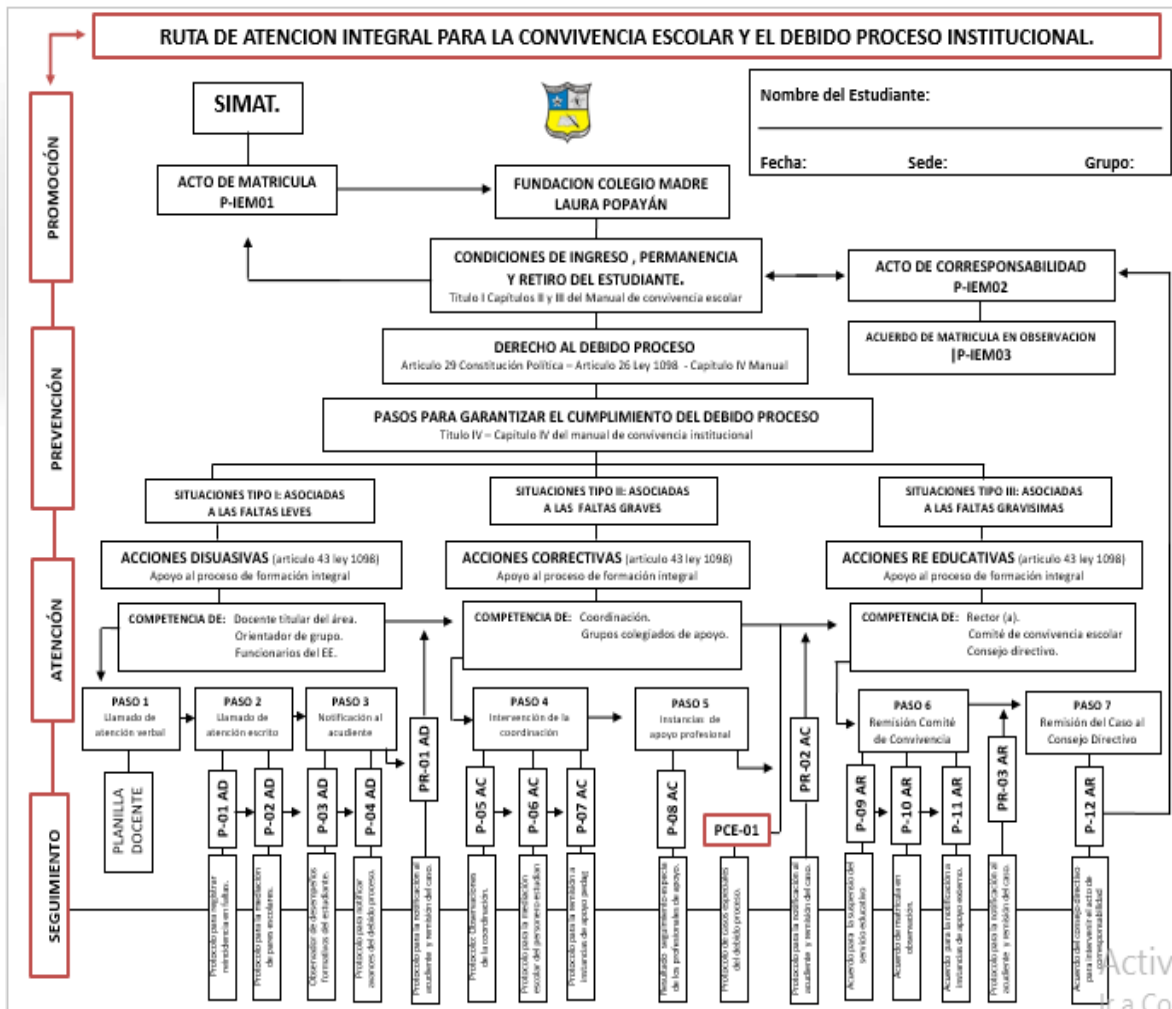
RUTA DE ATENCION INTEGRAL PARA LA CONVIVENCIA ESCOLAR Y EL DEBIDO PROCESO INSTITUCIONAL.

PROMOCIÓN

PREVENCIÓN

ATENCIÓN

SEGUIMIENTO

SIMAT.

Nombre del Estudiante:

Fecha: Sede: Grupo:

ACTO DE MATRICULA
P-IEM01

FUNDACION COLEGIO MADRE LAURA POPAYÁN

CONDICIONES DE INGRESO , PERMANENCIA Y RETIRO DEL ESTUDIANTE.
Titulo I Capítulos II y III del Manual de convivencia escolar

ACTO DE CORRESPONSABILIDAD
P-IEM02

ACUERDO DE MATRICULA EN OBSERVACION
|P-IEM03

DERECHO AL DEBIDO PROCESO
Articulo 29 Constitución Política – Articulo 26 Ley 1098 - Capitulo IV Manual

PASOS PARA GARANTIZAR EL CUMPLIMIENTO DEL DEBIDO PROCESO
Titulo IV – Capitulo IV del manual de convivencia institucional

SITUACIONES TIPO I: ASOCIADAS A LAS FALTAS LEVES

SITUACIONES TIPO II: ASOCIADAS A LAS FALTAS GRAVES

SITUACIONES TIPO III: ASOCIADAS A LAS FALTAS GRAVISIMAS

ACCIONES DISUASIVAS (articulo 43 ley 1098)
Apoyo al proceso de formación integral

ACCIONES CORRECTIVAS (articulo 43 ley 1098)
Apoyo al proceso de formación integral

ACCIONES RE EDUCATIVAS (articulo 43 ley 1098)
Apoyo al proceso de formación integral

COMPETENCIA DE: Docente titular del área.
Orientador de grupo.
Funcionarios del EE.

COMPETENCIA DE: Coordinación.
Grupos colegiados de apoyo.

COMPETENCIA DE: Rector (a).
Comité de convivencia escolar
Consejo directivo.

PASO 1
Llamado de atención verbal

PASO 2
Llamado de atención escrito

PASO 3
Notificación al acudiente

PR-01 AD

PASO 4
Intervención de la coordinación

PASO 5
Instancias de apoyo profesional

PR-02 AC

PASO 6
Remisión Comité de Convivencia

PR-03 AR

PASO 7
Remisión del Caso al Consejo Directivo

PLANILLA DOCENTE

P-01 AD
P-02 AD
P-03 AD
P-04 AD
P-05 AC
P-06 AC
P-07 AC
P-08 AC
PCE-01
P-09 AR
P-10 AR
P-11 AR
P-12 AR

Protocolo para registrar reincidencia en faltas.
Protocolo para la mediación de pares escolares.
Observador de desempeños formativos del estudiante.
Protocolo para notificar avances del debido proceso.
Protocolo para la notificación al acudiente y remisión del caso.
Protocolo: Observaciones de la coordinación.
Protocolo para la mediación escolar del personero-estudian
Protocolo para la remisión a instancias de apoyo pedag
Resultado seguimiento especia de los profesionales de apoyo.
Protocolo de casos especiales del debido proceso.
Protocolo para la notificación al acudiente y remisión del caso.
Acuerdo para la suspensión del servicio educativo
Acuerdo de matricula en observación.
Acuerdo para la notificación a instancias de apoyo externo.
Protocolo para la notificación al acudiente y remisión del caso.
Acuerdo del consejo directivo para intervenir el acto de corresponsabilidad

Activ
Ir a Co